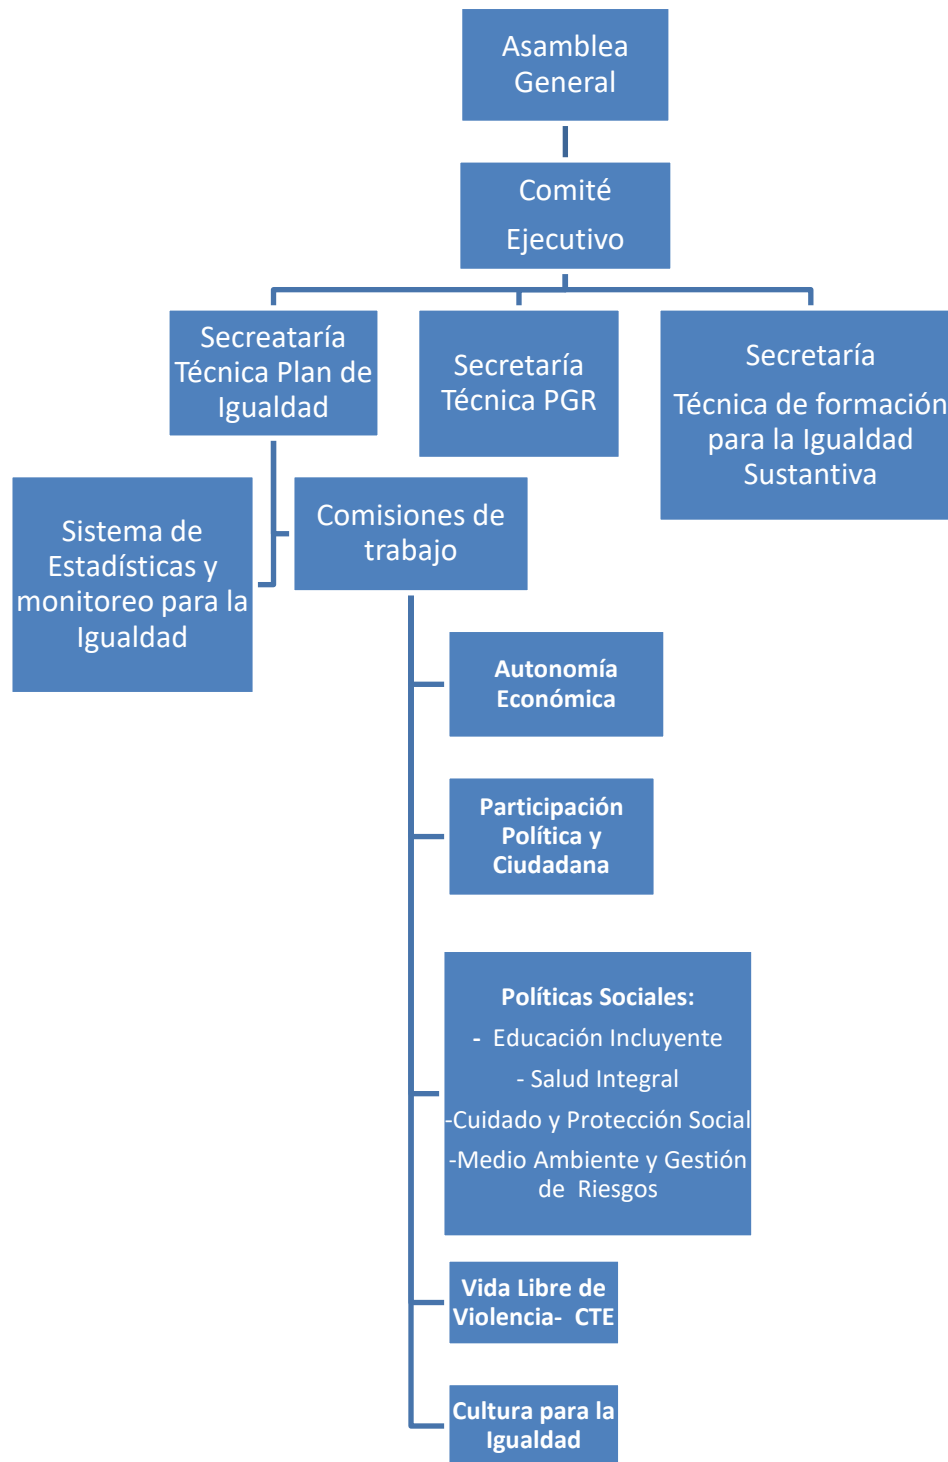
Asamblea General

Comité Ejecutivo

Secreataría Técnica Plan de Igualdad

Secretaría Técnica PGR

Secretaría Técnica de formación para la Igualdad Sustantiva

Sistema de Estadísticas y monitoreo para la Igualdad

Comisiones de trabajo

Autonomía Económica

Participación Política y Ciudadana

Políticas Sociales:
- Educación Incluyente
- Salud Integral
-Cuidado y Protección Social
-Medio Ambiente y Gestión de Riesgos

Vida Libre de Violencia- CTE

Cultura para la Igualdad